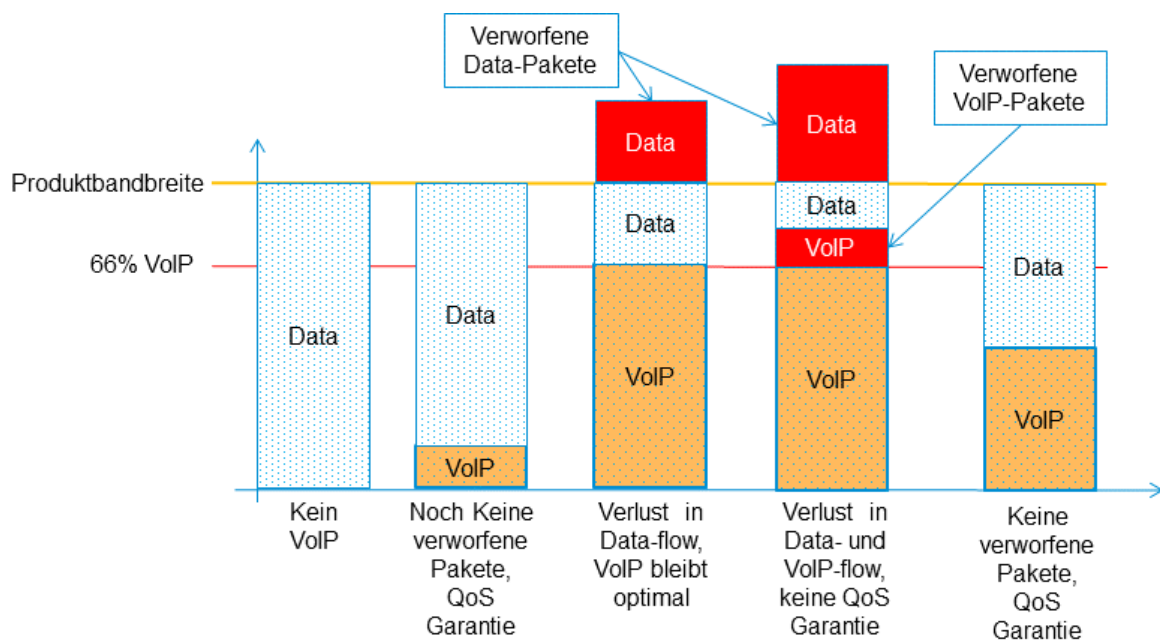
Verworfene Data-Pakete

Verworfene VoIP-Pakete

Produktbandbreite

66% VoIP

Data

Data

VoIP

Data

Data

VoIP

Data

Data

VoIP

VoIP

Data

VoIP

Kein VoIP

Noch Keine verworfene Pakete, QoS Garantie

Verlust in Data-flow, VoIP bleibt optimal

Verlust in Data- und VoIP-flow, keine QoS Garantie

Keine verworfene Pakete, QoS Garantie